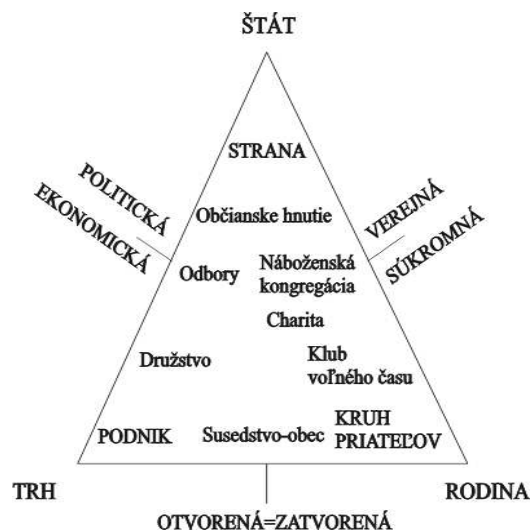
ŠTÁT

STRANA

POLITICKÁ
EKONOMICKÁ

Občianske hnutie

VEREJNÁ
SÚKROMNÁ

Odbory

Náboženská kongregácia

Charita

Družstvo

Klub voľného času

PODNIK

Susedstvo-obec

KRUH PRIATEĽOV

TRH

RODINA

OTVORENÁ=ZATVORENÁ